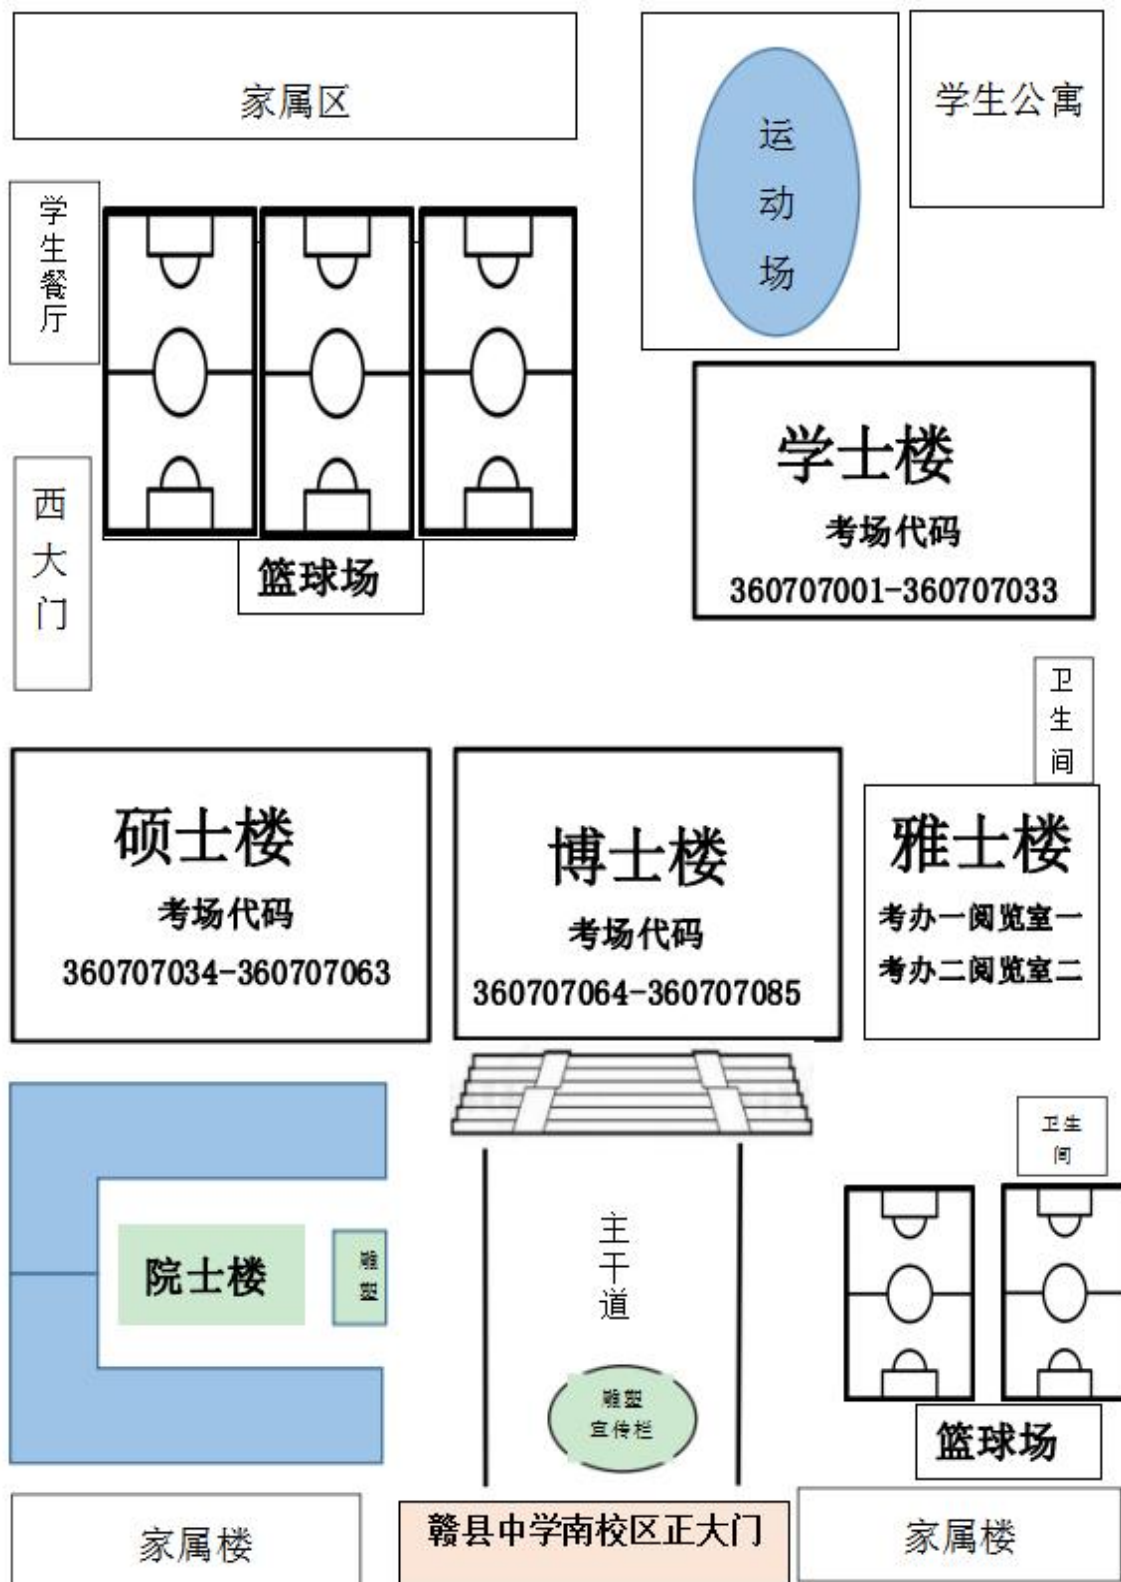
家属区

运动场

学生公寓

学生餐厅

西大门

篮球场

学士楼
考场代码
360707001-360707033

卫生间

硕士楼
考场代码
360707034-360707063

博士楼
考场代码
360707064-360707085

雅士楼
考办一阅览室一
考办二阅览室二

卫生间

院士楼

雕塑

主干道

雕塑
宣传栏

篮球场

家属楼

赣县中学南校区正大门

家属楼